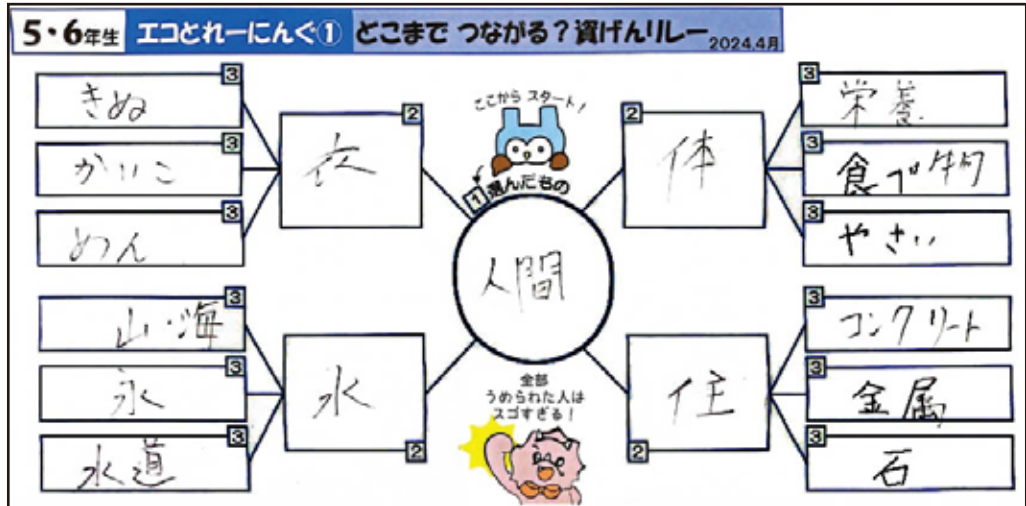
5・6年生 エコとれーにんぐ① どこまで つながる？資げんリレー 2024.4月

3 きぬ
3 かいこ
3 めん
2 衣

ここから スタート！
1 選んだもの
人間

2 体
3 栄養
3 食べ物
3 やさい

3 山・海
3 永
3 水道
2 水

全部 うめられた人は スゴすぎる！

2 住
3 コンクリート
3 金属
3 石